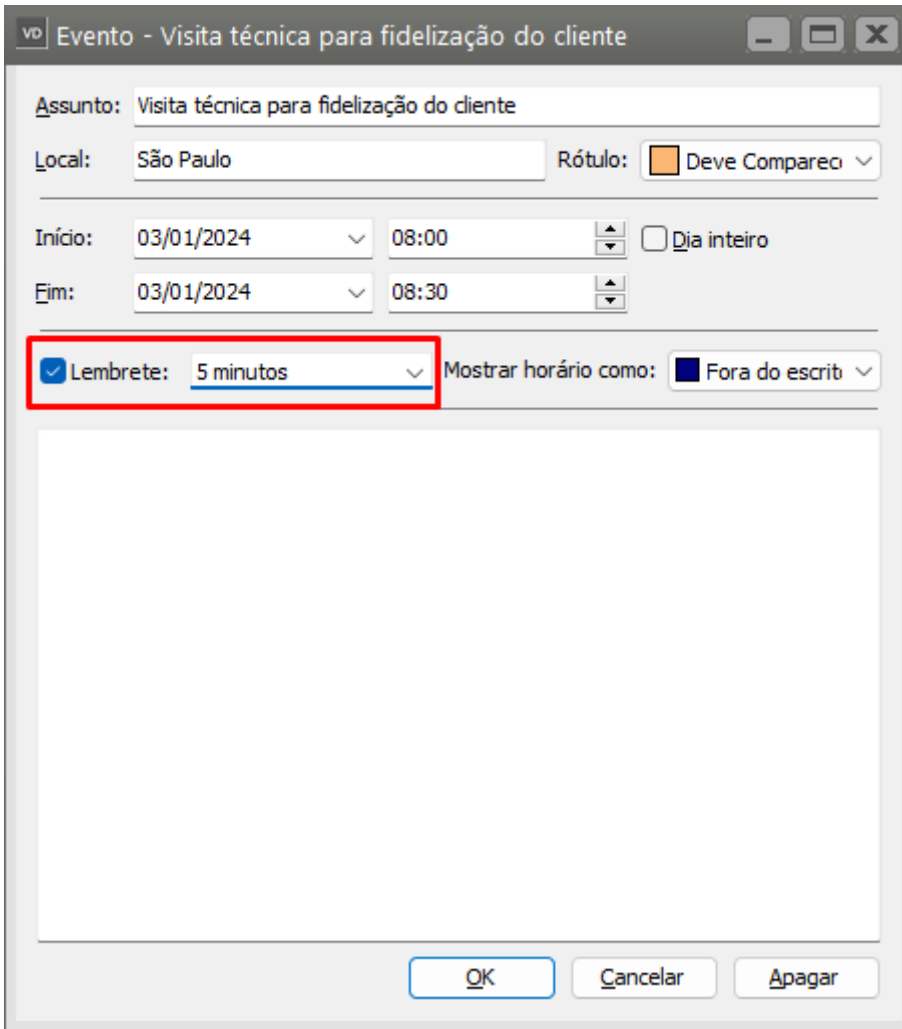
VD Evento - Visita técnica para fidelização do cliente

Assunto: Visita técnica para fidelização do cliente

Local: São Paulo

Rótulo: Deve Compareci

Início: 03/01/2024 08:00 Dia inteiro

Fim: 03/01/2024 08:30

Lembrete: 5 minutos

Mostrar horário como: Fora do escrit

OK Cancelar Apagar